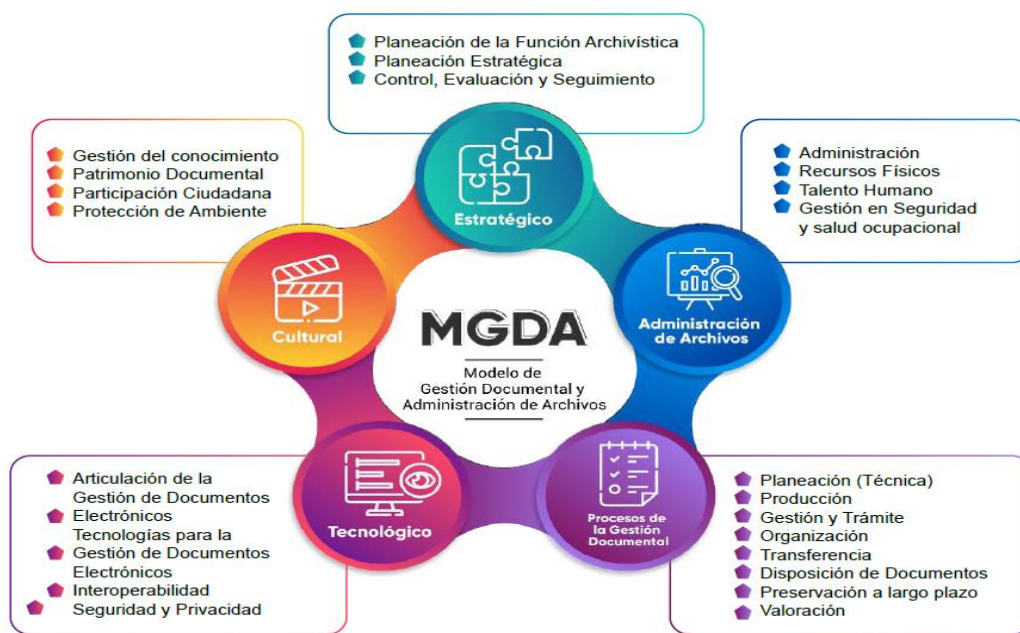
Planeación de la Función Archivística
Planeación Estratégica
Control, Evaluación y Seguimiento

Gestión del conocimiento
Patrimonio Documental
Participación Ciudadana
Protección de Ambiente

Administración
Recursos Físicos
Talento Humano
Gestión en Seguridad y salud ocupacional

Estratégico

Cultural

Administración de Archivos

MGDA
Modelo de Gestión Documental y Administración de Archivos

Tecnológico

Procesos de la Gestión Documental

Articulación de la Gestión de Documentos Electrónicos
Tecnologías para la Gestión de Documentos Electrónicos
Interoperabilidad
Seguridad y Privacidad

Planeación (Técnica)
Producción
Gestión y Trámite
Organización
Transferencia
Disposición de Documentos
Preservación a largo plazo
Valoración